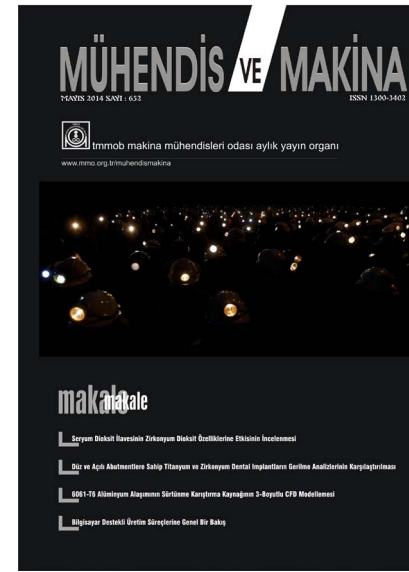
MÜHENDİS VE MAKİNA

MAYIS 2014 SAYI : 652

ISSN 1300-3402

tmmob makina mühendisleri odası aylık yayın organı

www.mmo.org.tr/muhendismakina

makale makale

Seryum Dioksit İlavesinin Zirkonyum Dioksit Özelliklerine Etkisinin İncelenmesi

Düz ve Açılı Abutmentlere Sahip Titanyum ve Zirkonyum Dental İmplantların Gerilme Analizlerinin Karşılaştırılması

6061-T6 Alüminyum Alaşımının Sürtünme Karıştırma Kaynağının 3-Boyutlu CFD Modellemesi

Bilgisayar Destekli Üretim Süreçlerine Genel Bir Bakış